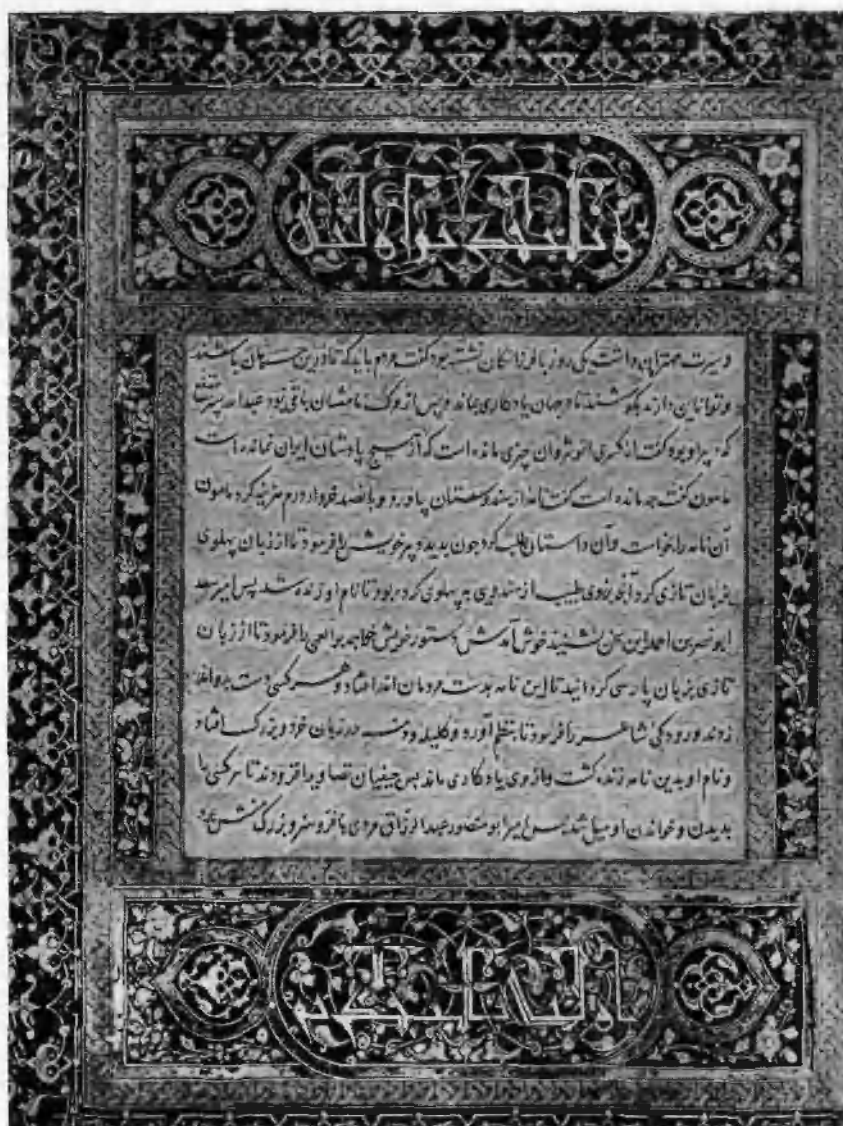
و سیرت همتا پدید داشتی کی روزبانو زنامکیان نشسته بود گفت مردم باید که تا در جهان باشند

و توانایی دارند بکوشند تا در جهان یادگاری بماند و پس از مرگ نامشان باقی بود عبدالله پسر مقفع

که پیرایه بود گفت انکری انوشروان چیزی مانده است که از هیچ پادشاهان ایران نمانده است

مامون گفت چه مانده است گفت امه از هندوستان یاورد و بلاصد فروادم فرمنگر دو امولت

آن نامه را بخواست وآن داستان طلب کرد چون بدید و بر خویش را فرمود تا از زبان پهلوی

بزبان تازی کرد آنگه نوی طبیب از هندوی به پهلوی کرد بود تا نام او زنده شد پس امیر سعید

ابو نصر بن احمد این سخن بشنید خوش آمدش دستور خویش خواجه ابوالفضل را فرمود تا از زبان

تازی بزبان پارسی گردانید تا این نامه بدست مردمان اندر افتاد و هر کسی دست بدو اندر

زدند و رودکی شاعر را فرمود تا بنظم آورد و کلیله و دمنه در زبان خرد و بزرگ افتاد

و نام او بدین نامه زنده گشت و او وی یادگاری ماند پس چینیان تصاویر اندر افزودند تا هر کسی را

بدیدن و خواندن او میل شد پس امیر ابو منصور عبدالرزاق مردی با فر و هنر و بزرگ منش